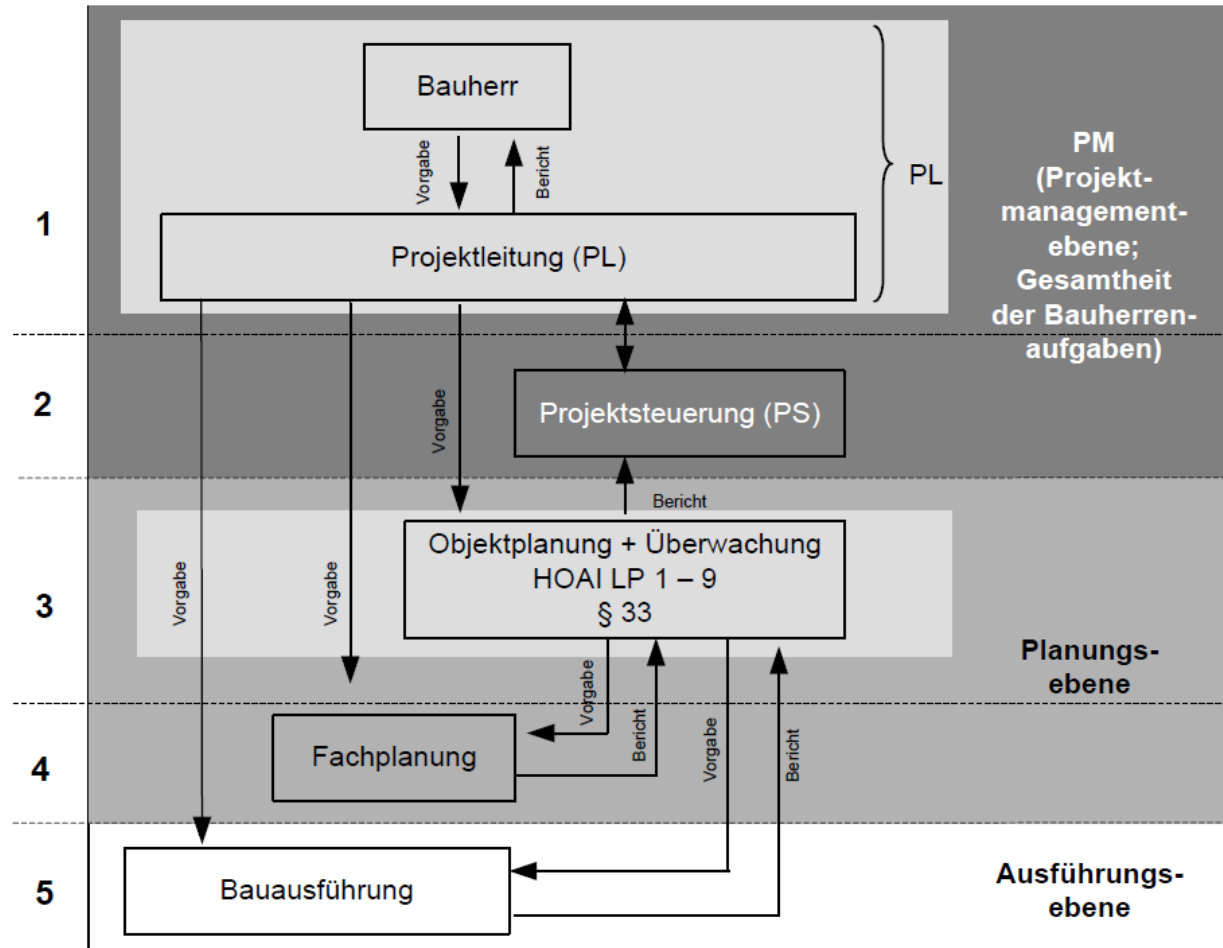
1

Bauherr

Vorgabe

Bericht

PL

Projektleitung (PL)

PM (Projektmanagementebene; Gesamtheit der Bauherrenaufgaben)

2

Vorgabe

Projektsteuerung (PS)

Bericht

3

Vorgabe

Vorgabe

Objektplanung + Überwachung
HOAI LP 1 – 9
§ 33

Planungsebene

Vorgabe

Bericht

Vorgabe

Bericht

4

Fachplanung

5

Bauausführung

Ausführungsebene